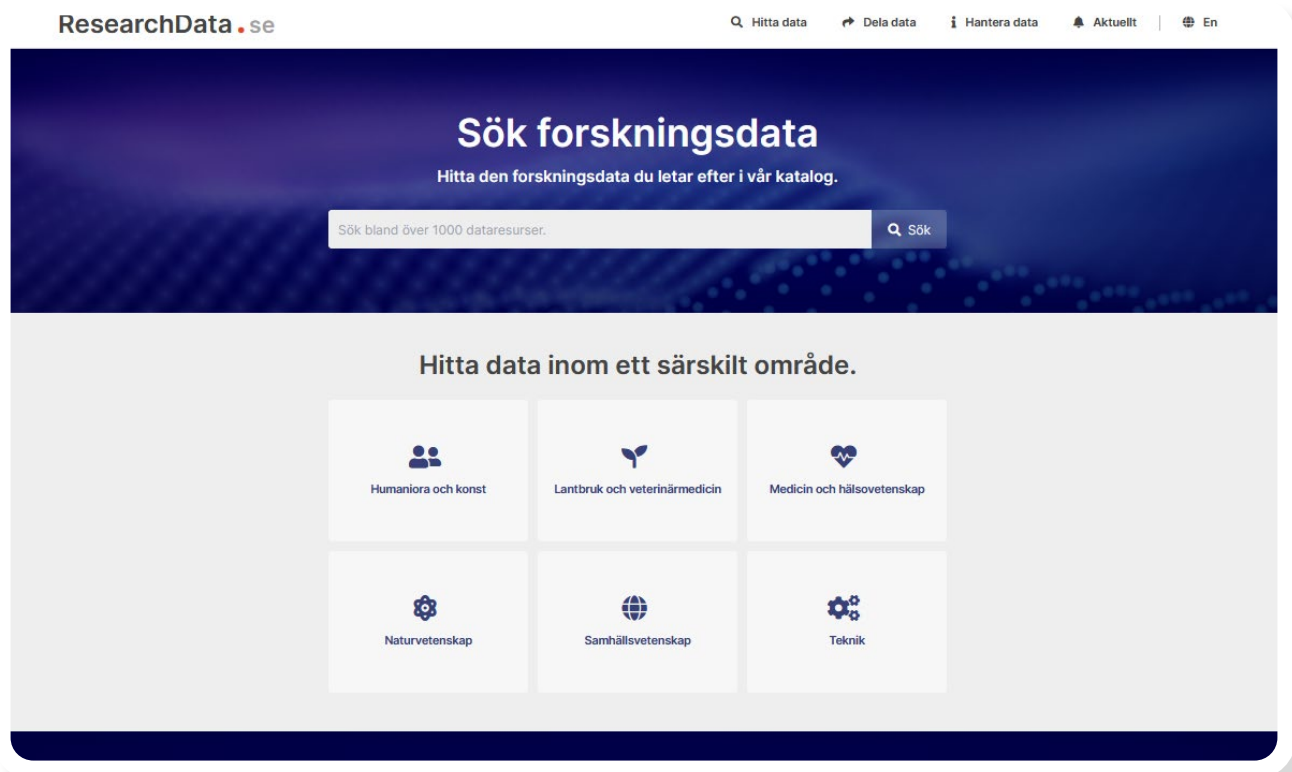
ResearchData.se

Hitta data  Dela data  Hantera data  Aktuellt  En

Sök forskningsdata

Hitta den forskningsdata du letar efter i vår katalog.

Sök bland över 1000 dataresurser.  Sök

Hitta data inom ett särskilt område.

Humaniora och konst

Lantbruk och veterinärmedicin

Medicin och hälsovetenskap

Naturvetenskap

Samhällsvetenskap

Teknik